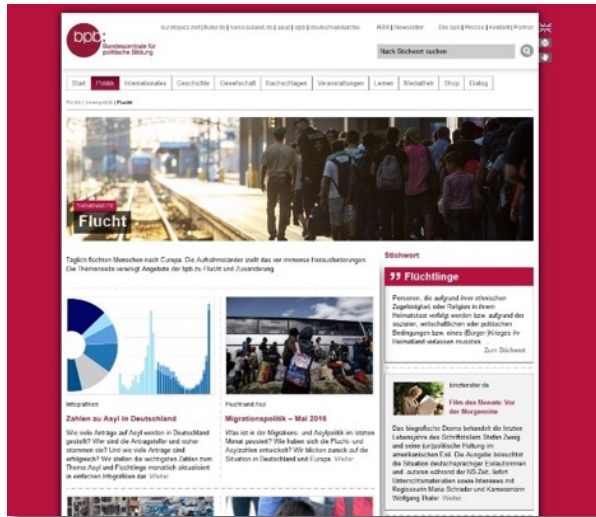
bpb: Bundeszentrale für politische Bildung

eurotopics.net | fluter.de | hanisauland.de | spiel | bpb | deutschlandarchiv

RSS | Newsletter

Die bpb | Presse | Kontakt | Partner

Nach Stichwort suchen

Start | Politik | Internationales | Geschichte | Gesellschaft | Nachschlagen | Veranstaltungen | Lernen | Mediathek | Shop | Dialog

Politik | Innenpolitik | Flucht

THEMENSEITE

Flucht

Täglich flüchten Menschen nach Europa. Die Aufnahmeländer stellt das vor immense Herausforderungen. Die Themenseite versammelt Angebote der bpb zu Flucht und Zuwanderung.

Stichwort

Flüchtlinge

Personen, die aufgrund ihrer ethnischen Zugehörigkeit, oder Religion in ihrem Heimatstaat verfolgt werden bzw. aufgrund der sozialen, wirtschaftlichen oder politischen Bedingungen bzw. eines (Bürger-)Krieges ihr Heimatland verlassen mussten.

Zum Stichwort

Infografiken

Zahlen zu Asyl in Deutschland

Wie viele Anträge auf Asyl werden in Deutschland gestellt? Wer sind die Antragsteller und woher stammen sie? Und wie viele Anträge sind erfolgreich? Wir stellen die wichtigsten Zahlen zum Thema Asyl und Flüchtlinge monatlich aktualisiert in einfachen Infografiken dar. Weiter

Flucht und Asyl

Migrationspolitik – Mai 2016

Was ist in der Migrations- und Asylpolitik im letzten Monat passiert? Wie haben sich die Flucht- und Asylzahlen entwickelt? Wir blicken zurück auf die Situation in Deutschland und Europa. Weiter

kinofenster.de

Film des Monats: Vor der Morgenröte

Das biografische Drama behandelt die letzten Lebensjahre des Schriftstellers Stefan Zweig und seine (un)politische Haltung im amerikanischen Exil. Die Ausgabe beleuchtet die Situation deutschsprachiger Exilautorinnen und -autoren während der NS-Zeit, liefert Unterrichtsmaterialien sowie Interviews mit Regisseurin Maria Schrader und Kameramann Wolfgang Thaler. Weiter